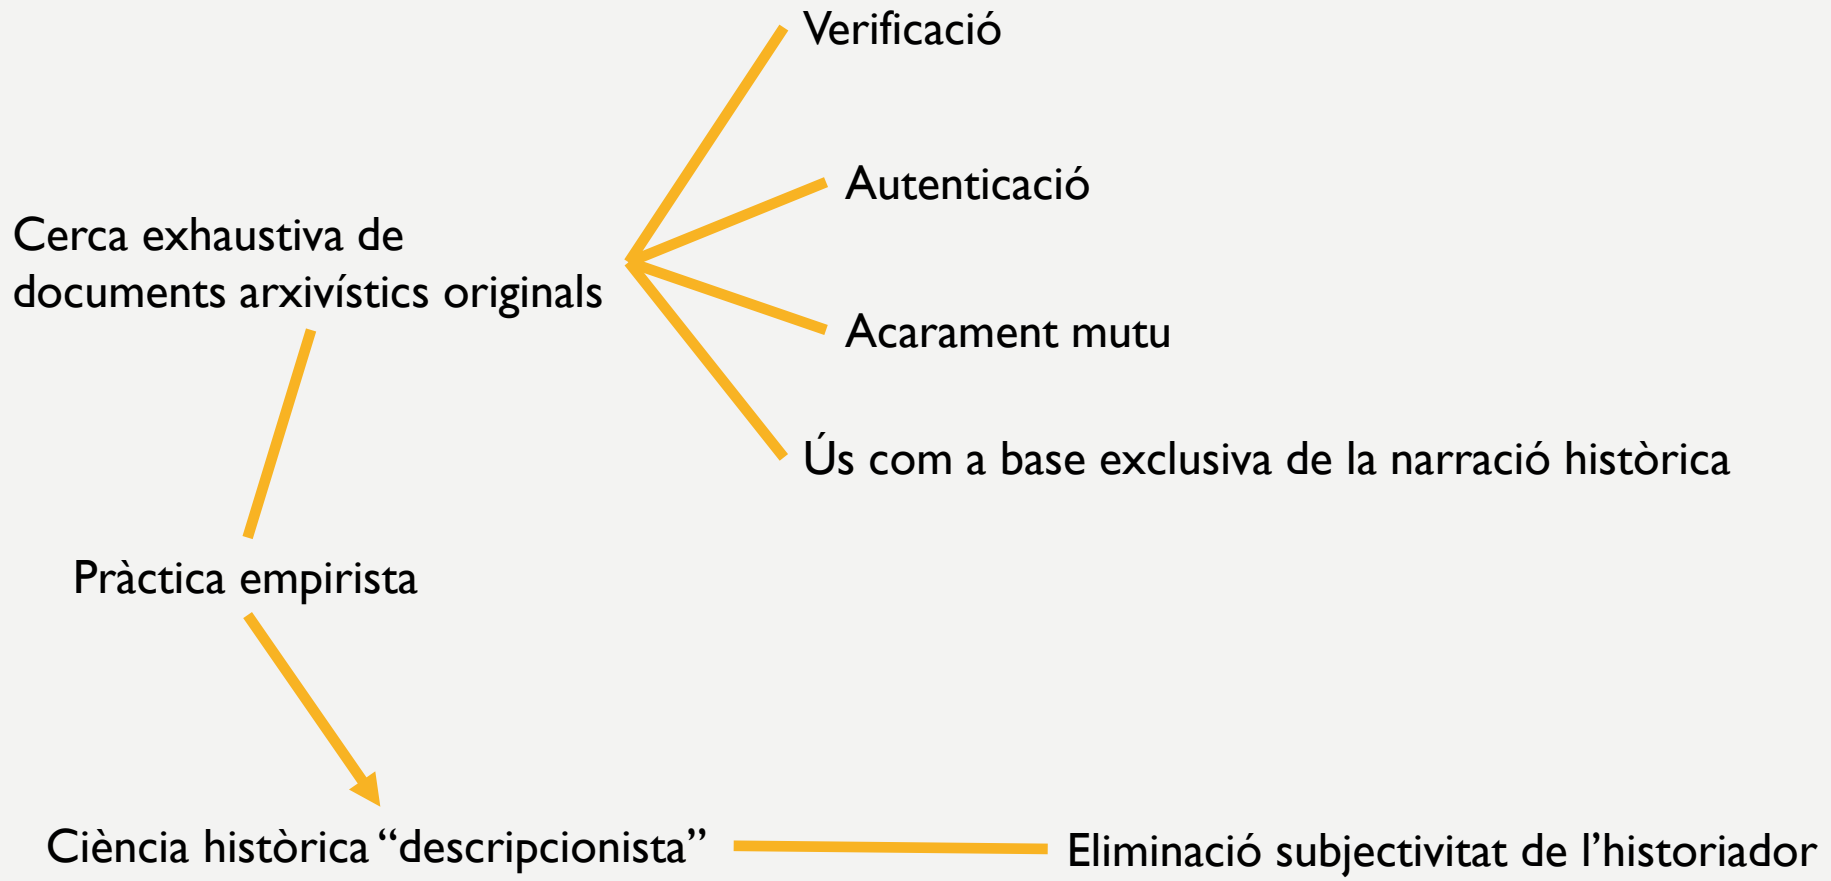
Verificació

Autenticació

Cerca exhaustiva de documents arxivístics originals

Acarament mutu

Ús com a base exclusiva de la narració històrica

Pràctica empirista

Ciència històrica "descripcionista"

Eliminació subjectivitat de l'historiador